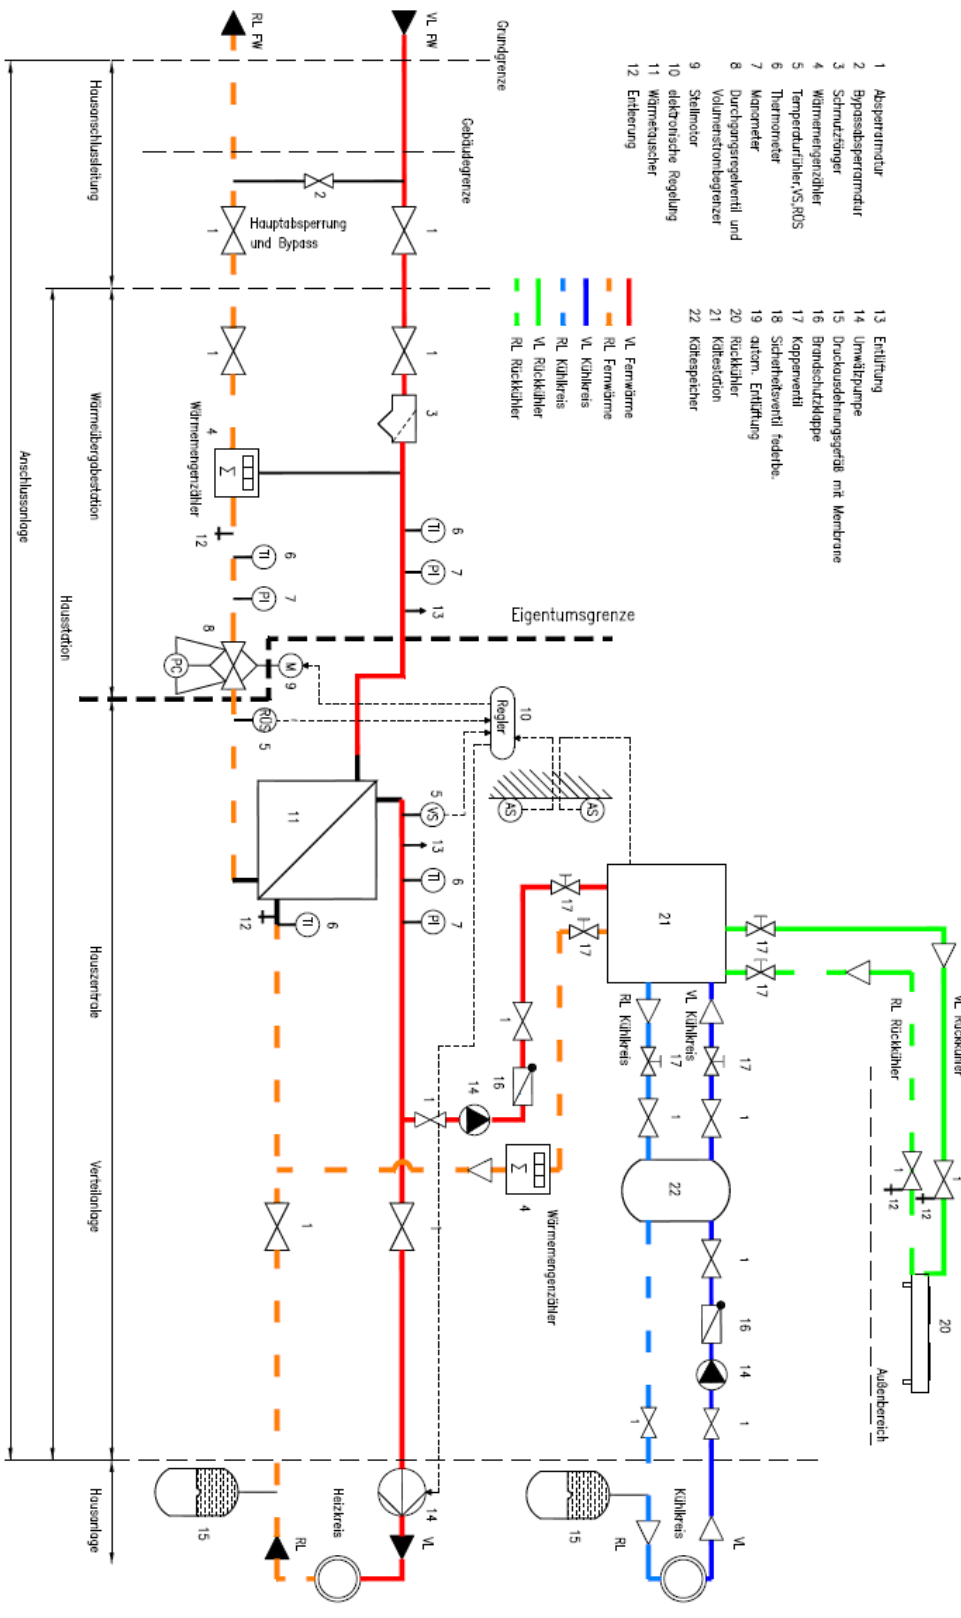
RL FW
VL FW
Grundgrenze
Gebäudegrenze

1 Absperrarmatur
2 Bypassabsperrarmatur
3 Schmutzfänger
4 Wärmemengenzähler
5 Temperaturfühler,VS,RÜS
6 Thermometer
7 Manometer
8 Durchgangsregelventil und Volumenstrombegrenzer
9 Stellmotor
10 elektronische Regelung
11 Wärmetauscher
12 Entleerung

13 Entlüftung
14 Umwälzpumpe
15 Druckausdehnungsgefäß mit Membrane
16 Brandschutzklappe
17 Kappenventil
18 Sicherheitsventil federbe.
19 autom. Entlüftung
20 Rückkühler
21 Kältestation
22 Kältespeicher

VL Fernwärme
RL Fernwärme
VL Kühlkreis
RL Kühlkreis
VL Rückkühler
RL Rückkühler

Hausanschlussleitung
Anschlussanlage
Wärmeübergabestation
Hausstation
Hauszentrale
Verteilanlage
Hausanlage

Hauptabsperrung und Bypass
Wärmemengenzähler
Eigentumsgrenze
Regler
AS
AS
TI
PI
PC
M
RÜS
VS
Σ
1 2 3 4 5 6 7 8 9 10 11 12 13 14 15 16 17 20 21 22
Wärmemengenzähler
VL Kühlkreis
RL Kühlkreis
VL Rückkühler
RL Rückkühler
Außenbereich
Heizkreis
Kühlkreis
VL
RL
VL
RL